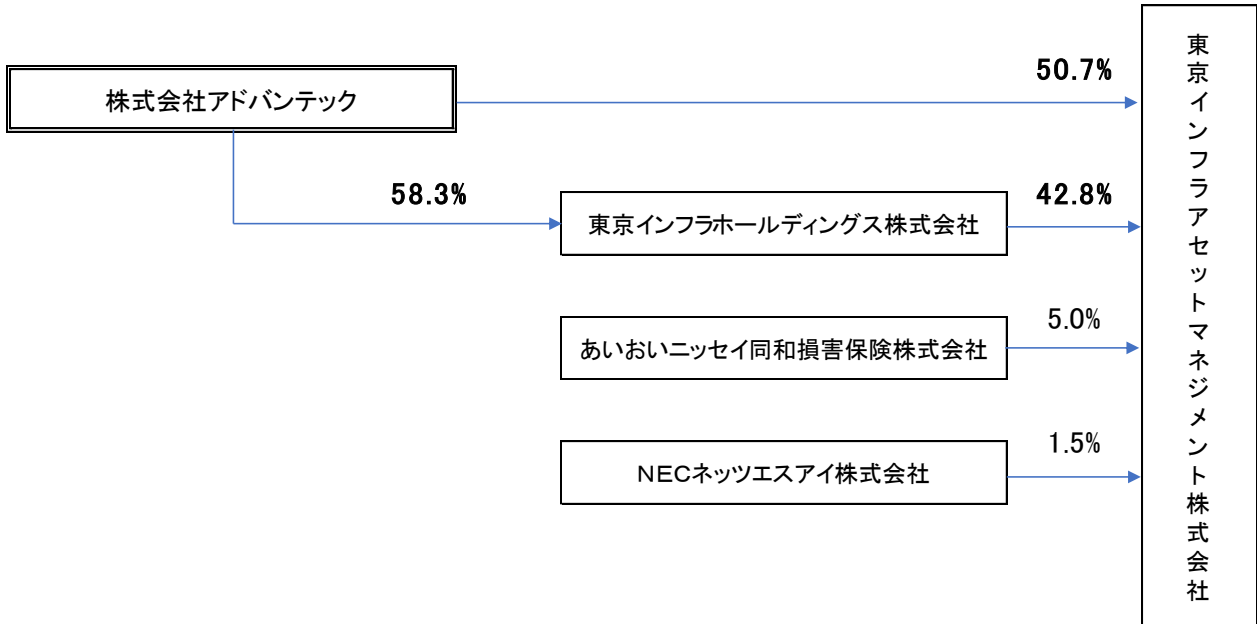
株式会社アドバンテック

50.7%

58.3%

東京インフラホールディングス株式会社

42.8%

あいおいニッセイ同和損害保険株式会社

5.0%

NECネッツエスアイ株式会社

1.5%

東京インフラアセットマネジメント株式会社